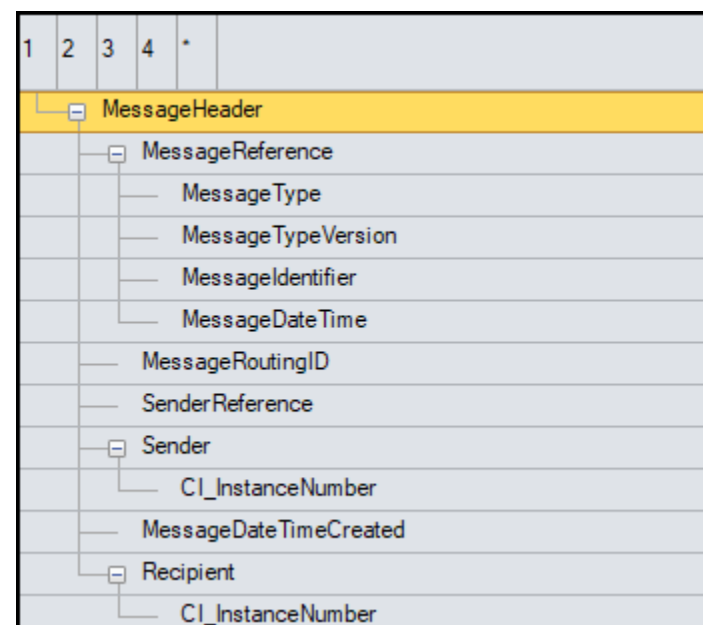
1 2 3 4 *

MessageHeader
MessageReference
MessageType
MessageTypeVersion
MessageIdentifier
MessageDateTime
MessageRoutingID
SenderReference
Sender
CI_InstanceNumber
MessageDateTimeCreated
Recipient
CI_InstanceNumber